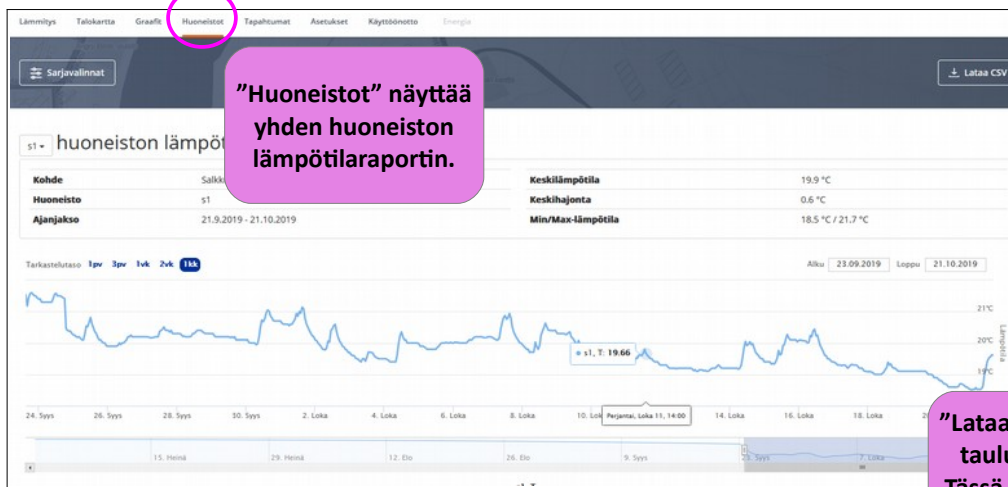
Lämmitys Talokartta Graafit Huoneistot Tapahtumat Asetukset Käyttöönotto Energia

Sarjavalinnat

Lataa CSV

”Huoneistot” näyttää yhden huoneiston lämpötilaraportin.

s1 huoneiston lämpöt

| Kohde | Salkk | Keskilämpötila | 19.9 °C |
|---|---|---|---|
| Huoneisto | s1 | Keskihajonta | 0.6 °C |
| Ajanjakso | 21.9.2019 - 21.10.2019 | Min/Max-lämpötila | 18.5 °C / 21.7 °C |

Tarkastelutaso 1pv 3pv 1vk 2vk 1kk

Alku 23.09.2019 Loppu 21.10.2019

21°C
20°C
19°C
Lämpötila

s1, T: 19.66

Perjantai, Loka 11, 14:00

24. Syys 26. Syys 28. Syys 30. Syys 2. Loka 4. Loka 6. Loka 8. Loka 10. Loka 14. Loka 16. Loka 18. Loka

15. Heinä 29. Heinä 12. Elo 26. Elo 9. Syys Syys 7. Loka

”Lataa taulu Tässä